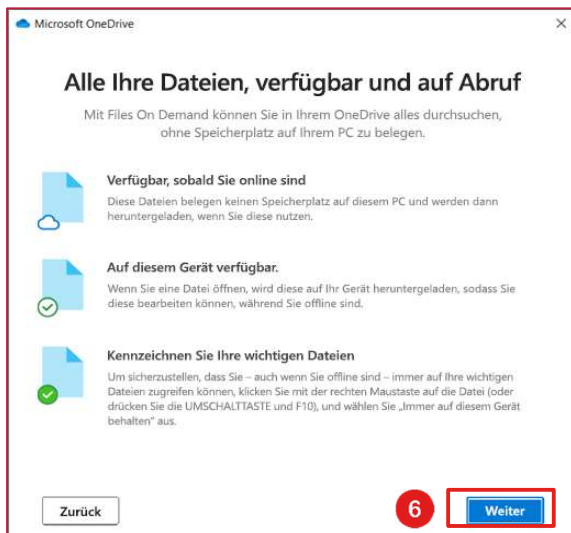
Microsoft OneDrive

×

Alle Ihre Dateien, verfügbar und auf Abruf

Mit Files On Demand können Sie in Ihrem OneDrive alles durchsuchen, ohne Speicherplatz auf Ihrem PC zu belegen.

Verfügbar, sobald Sie online sind

Diese Dateien belegen keinen Speicherplatz auf diesem PC und werden dann heruntergeladen, wenn Sie diese nutzen.

Auf diesem Gerät verfügbar.

Wenn Sie eine Datei öffnen, wird diese auf Ihr Gerät heruntergeladen, sodass Sie diese bearbeiten können, während Sie offline sind.

Kennzeichnen Sie Ihre wichtigen Dateien

Um sicherzustellen, dass Sie – auch wenn Sie offline sind – immer auf Ihre wichtigen Dateien zugreifen können, klicken Sie mit der rechten Maustaste auf die Datei (oder drücken Sie die UMSCHALTTASTE und F10), und wählen Sie „Immer auf diesem Gerät behalten" aus.

Zurück

6

Weiter